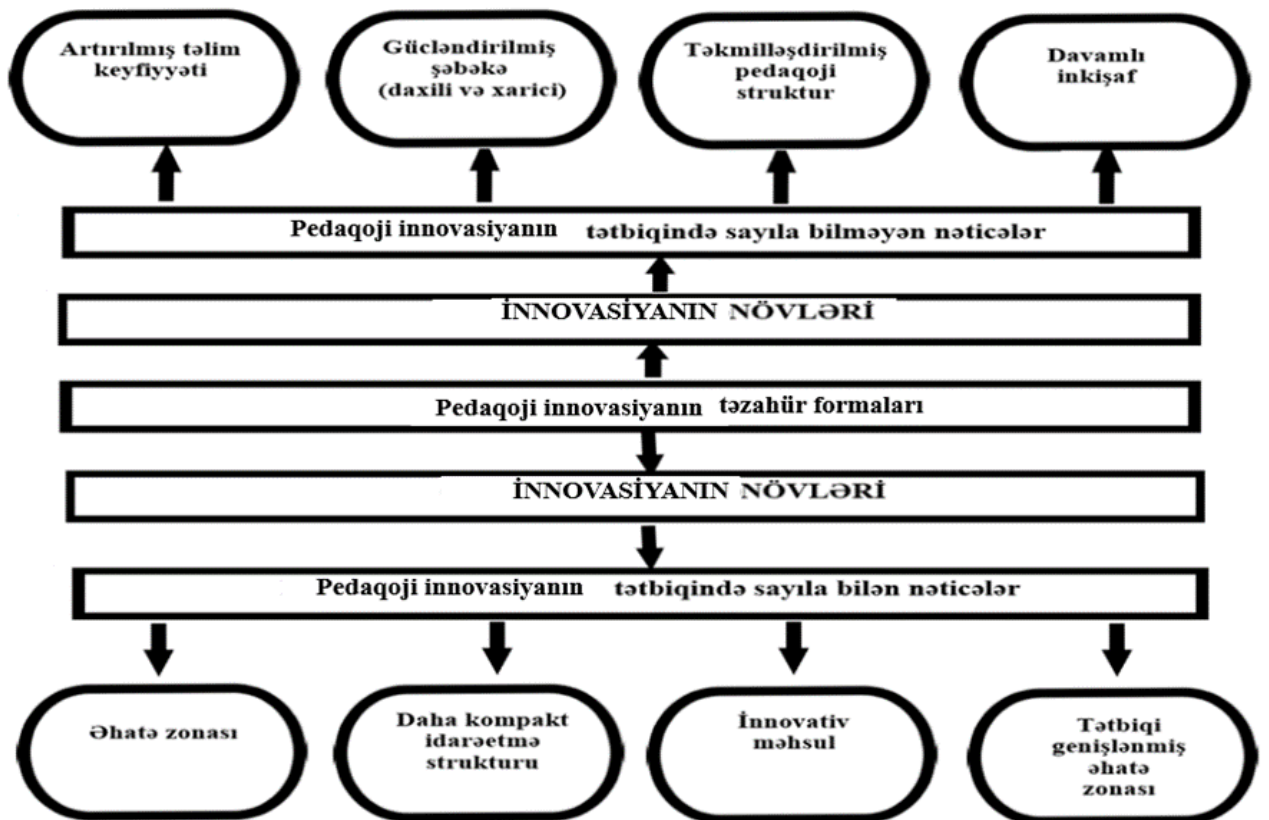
Artırılmış təlim keyfiyyəti

Gücləndirilmiş şəbəkə (daxili və xarici)

Təkmilləşdirilmiş pedaqoji struktur

Davamlı inkişaf

Pedaqoji innovasiyanın tətbiqində sayıla bilməyən nəticələr

İNNOVASİYANIN NÖVLƏRİ

Pedaqoji innovasiyanın təzahür formaları

İNNOVASİYANIN NÖVLƏRİ

Pedaqoji innovasiyanın tətbiqində sayıla bilən nəticələr

Əhatə zonası

Daha kompakt idarəetmə strukturu

İnnovativ məhsul

Tətbiqi genişlənmiş əhatə zonası